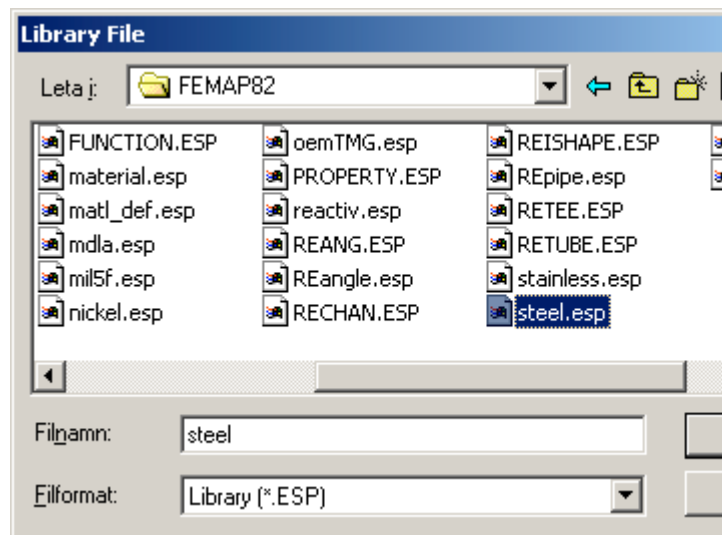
Library File

Leta i: FEMAP82

FUNCTION.ESP
material.esp
matl_def.esp
mdla.esp
mil5f.esp
nickel.esp
oemTMG.esp
PROPERTY.ESP
reactiv.esp
REANG.ESP
REangle.esp
RECHAN.ESP
REISHAPE.ESP
REpipe.esp
RETEE.ESP
RETUBE.ESP
stainless.esp
steel.esp

Filnamn: steel

Filformat: Library (*.ESP)